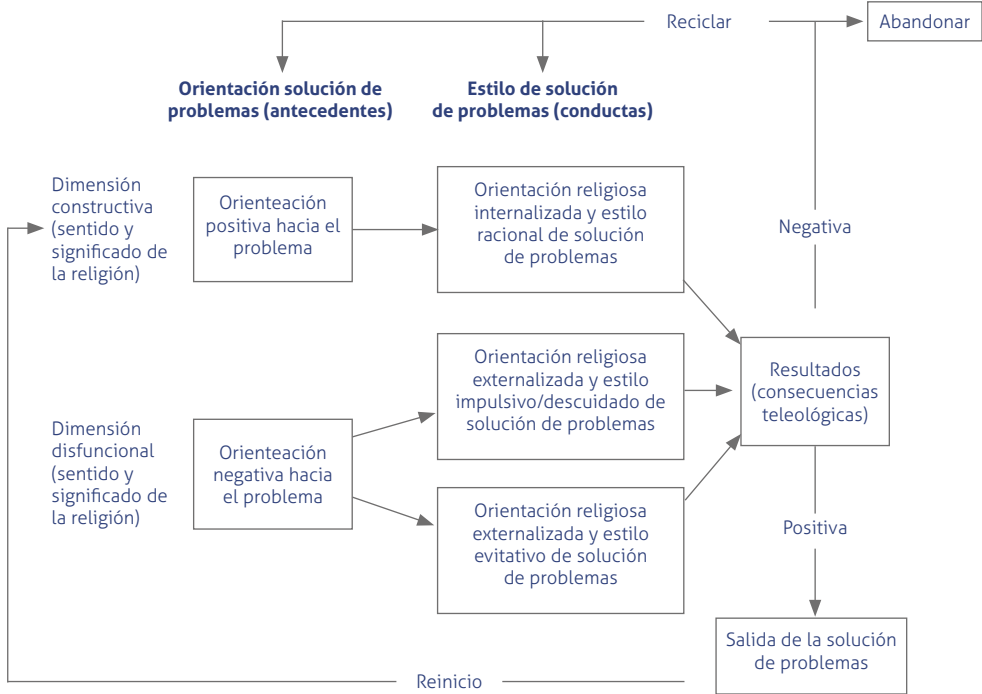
Reciclar

Abandonar

**Orientación solución de problemas (antecedentes)**

**Estilo de solución de problemas (conductas)**

Dimensión constructiva (sentido y significado de la religión)

Orienteación positiva hacia el problema

Orientación religiosa internalizada y estilo racional de solución de problemas

Negativa

Orientación religiosa externalizada y estilo impulsivo/descuidado de solución de problemas

Resultados (consecuencias teleológicas)

Dimensión disfuncional (sentido y significado de la religión)

Orienteación negativa hacia el problema

Orientación religiosa externalizada y estilo evitativo de solución de problemas

Positiva

Salida de la solución de problemas

Reinicio